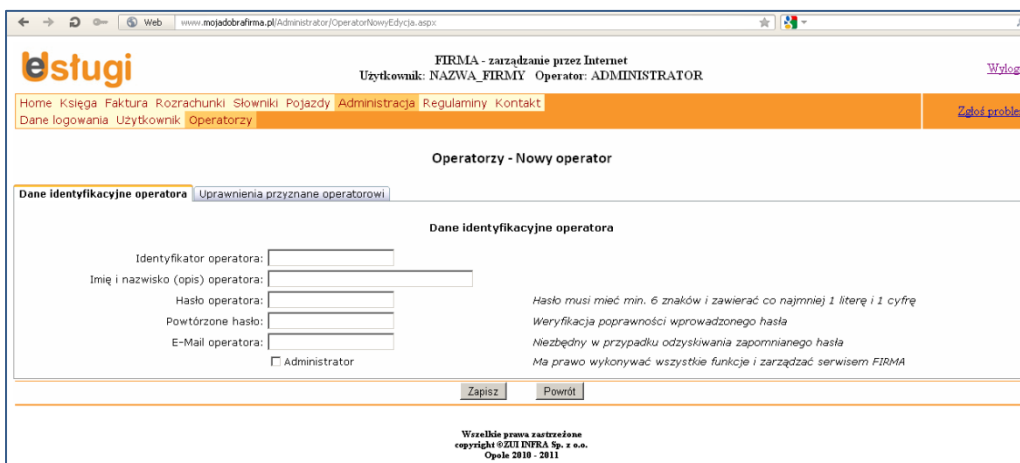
Web www.mojadobrafirma.pl/Administrator/OperatorNowyEdycja.aspx

usługi

FIRMA - zarządzanie przez Internet
Użytkownik: NAZWA_FIRMY Operator: ADMINISTRATOR

Wylog

Home Księga Faktura Rozrachunki Słowniki Pojazdy Administracja Regulaminy Kontakt
Dane logowania Użytkownik Operatorzy

Zgłoś proble

Operatorzy - Nowy operator

Dane identyfikacyjne operatora | Uprawnienia przyznane operatorowi

Dane identyfikacyjne operatora

Identyfikator operatora:
Imię i nazwisko (opis) operatora:
Hasło operatora: Hasło musi mieć min. 6 znaków i zawierać co najmniej 1 literę i 1 cyfrę
Powtórzone hasło: Weryfikacja poprawności wprowadzonego hasła
E-Mail operatora: Niezbędny w przypadku odzyskiwania zapomnianego hasła
Administrator Ma prawo wykonywać wszystkie funkcje i zarządzać serwisem FIRMA

Zapisz Powrót

Wszelkie prawa zastrzeżone
copyright ©ZUI INFRA Sp. z o.o.
Opole 2010 - 2011